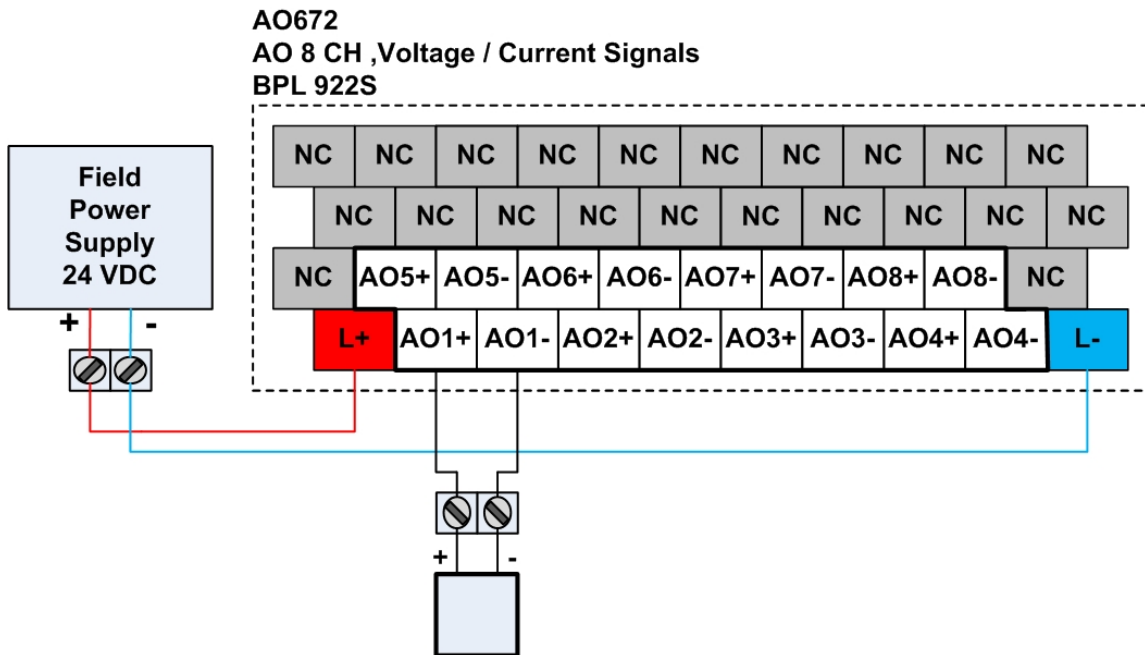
AO672
AO 8 CH ,Voltage / Current Signals
BPL 922S

Field Power Supply 24 VDC

+ -

NC NC NC NC NC NC NC NC NC NC

NC NC NC NC NC NC NC NC NC NC

NC AO5+ AO5- AO6+ AO6- AO7+ AO7- AO8+ AO8- NC

L+ AO1+ AO1- AO2+ AO2- AO3+ AO3- AO4+ AO4- L-

+ -